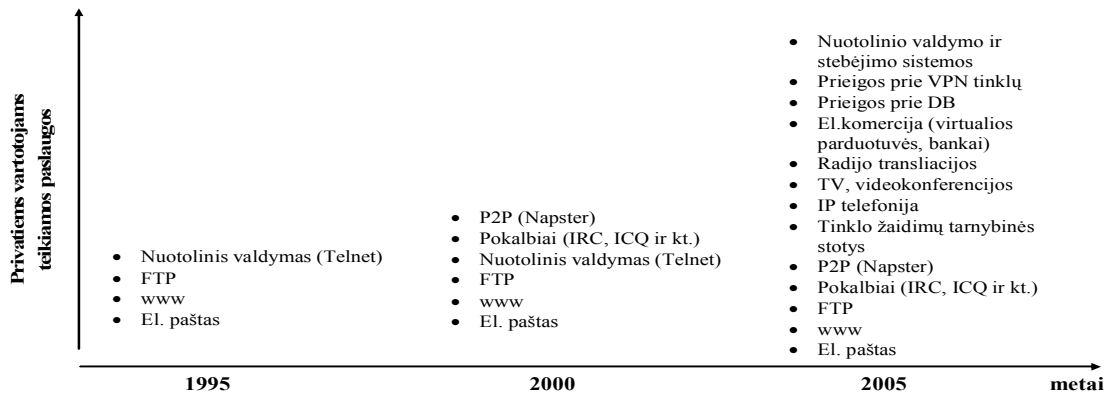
Privatiems vartotojams teikiamos paslaugos

- Nuotolinis valdymas (Telnet)
- FTP
- www
- El. paštas

- P2P (Napster)
- Pokalbiai (IRC, ICQ ir kt.)
- Nuotolinis valdymas (Telnet)
- FTP
- www
- El. paštas

- Nuotolinio valdymo ir stebėjimo sistemos
- Prieigos prie VPN tinklų
- Prieigos prie DB
- El.komercija (virtualios parduotuvės, bankai)
- Radijo transliacijos
- TV, videokonferencijos
- IP telefonija
- Tinklo žaidimų tarnybinės stotys
- P2P (Napster)
- Pokalbiai (IRC, ICQ ir kt.)
- FTP
- www
- El. paštas

1995 2000 2005 metai